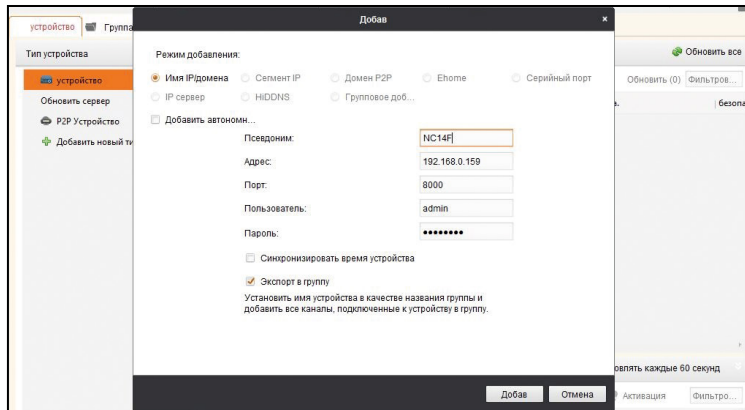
устройство Группа

Тип устройства

устройство

Обновить сервер

P2P Устройство

Добавить новый ти

Обновить все

Обновить (0) Фильтров...

безопа

овлять каждые 60 секунд

Активация Фильтро...

Добав

Режим добавления:

Имя IP/домена Сегмент IP Домен P2P Ehome Серийный порт

IP сервер HiDDNS Групповое доб...

Добавить автономн...

Псевдоним: NC14F

Адрес: 192.168.0.159

Порт: 8000

Пользователь: admin

Пароль: •••••••••

Синхронизировать время устройства

Экспорт в группу

Установить имя устройства в качестве названия группы и добавить все каналы, подключенные к устройству в группу.

Добав Отмена